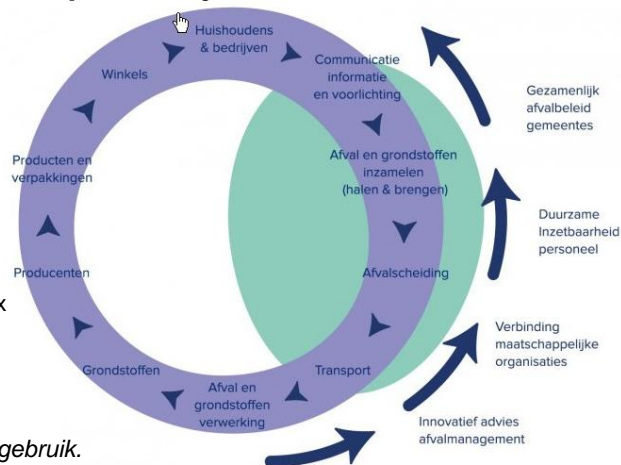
Huishoudens & bedrijven

Communicatie informatie en voorlichting

Afval en grondstoffen inzamelen (halen & brengen)

Afvalscheiding

Transport

Afval en grondstoffen verwerking

Grondstoffen

Producenten

Producten en verpakkingen

Winkels

Gezamenlijk afvalbeleid gemeentes

Duurzame Inzetbaarheid personeel

Verbinding maatschappelijke organisaties

Innovatief advies afvalmanagement

k

gebruik.